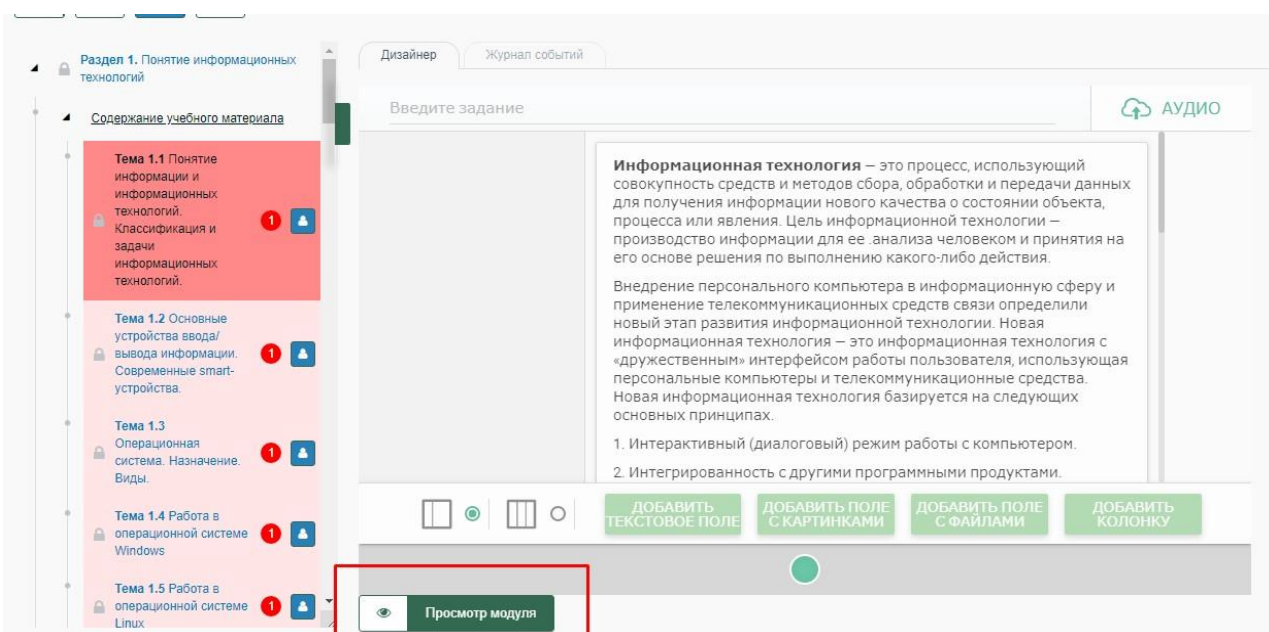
Раздел 1. Понятие информационных технологий

Содержание учебного материала

Тема 1.1 Понятие информации и информационных технологий. Классификация и задачи информационных технологий.
1

Тема 1.2 Основные устройства ввода/вывода информации. Современные smart-устройства.
1

Тема 1.3 Операционная система. Назначение. Виды.
1

Тема 1.4 Работа в операционной системе Windows
1

Тема 1.5 Работа в операционной системе Linux
1

Дизайнер | Журнал событий

Введите задание

АУДИО

**Информационная технология** – это процесс, использующий совокупность средств и методов сбора, обработки и передачи данных для получения информации нового качества о состоянии объекта, процесса или явления. Цель информационной технологии – производство информации для ее .анализа человеком и принятия на его основе решения по выполнению какого-либо действия.

Внедрение персонального компьютера в информационную сферу и применение телекоммуникационных средств связи определили новый этап развития информационной технологии. Новая информационная технология – это информационная технология с «дружественным» интерфейсом работы пользователя, использующая персональные компьютеры и телекоммуникационные средства. Новая информационная технология базируется на следующих основных принципах.

1. Интерактивный (диалоговый) режим работы с компьютером.

2. Интегрированность с другими программными продуктами.

ДОБАВИТЬ ТЕКСТОВОЕ ПОЛЕ | ДОБАВИТЬ ПОЛЕ С КАРТИНКАМИ | ДОБАВИТЬ ПОЛЕ С ФАЙЛАМИ | ДОБАВИТЬ КОЛОНКУ

Просмотр модуля